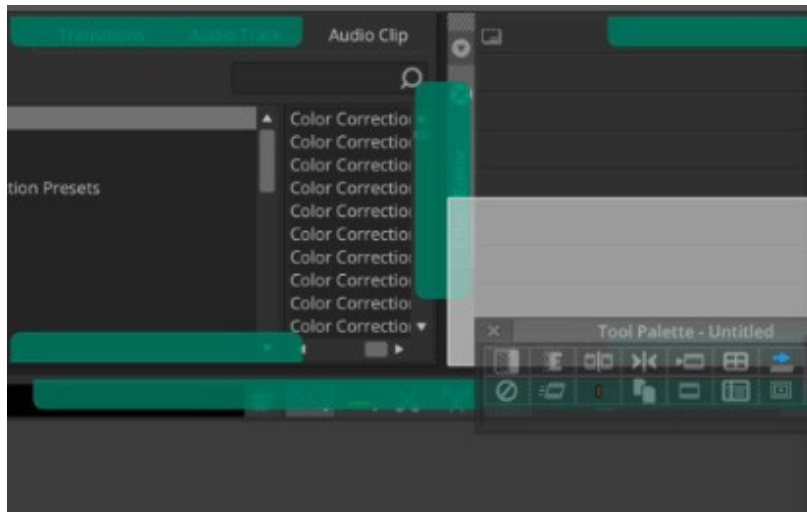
Transitions Audio Track Audio Clip

tion Presets

Color Correctio
Color Correctio
Color Correctio
Color Correctio
Color Correctio
Color Correctio
Color Correctio
Color Correctio
Color Correctio
Color Correctio

Tool Palette - Untitled